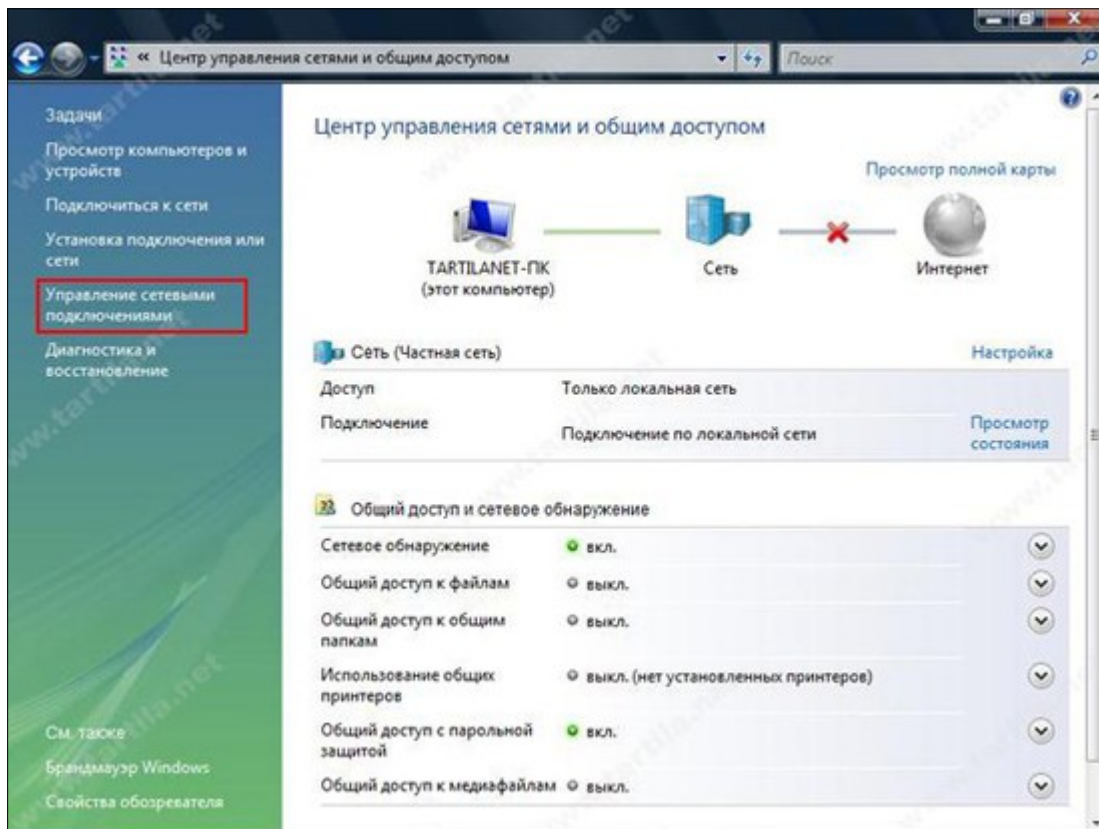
« Центр управления сетями и общим доступом
Поиск

Задачи
Просмотр компьютеров и устройств
Подключиться к сети
Установка подключения или сети
Управление сетевыми подключениями
Диагностика и восстановление

См. также
Брандмауэр Windows
Свойства обозревателя

Центр управления сетями и общим доступом

Просмотр полной карты

TARTILANET-ПК
(этот компьютер)
Сеть
Интернет

Сеть (Частная сеть)
Настройка

| | | |
|---|---|---|
| Доступ | Только локальная сеть | |
| Подключение | Подключение по локальной сети | Просмотр состояния |

Общий доступ и сетевое обнаружение

| | |
|---|---|
| Сетевое обнаружение | вкл. |
| Общий доступ к файлам | выкл. |
| Общий доступ к общим папкам | выкл. |
| Использование общих принтеров | выкл. (нет установленных принтеров) |
| Общий доступ с парольной защитой | вкл. |
| Общий доступ к медиафайлам | выкл. |